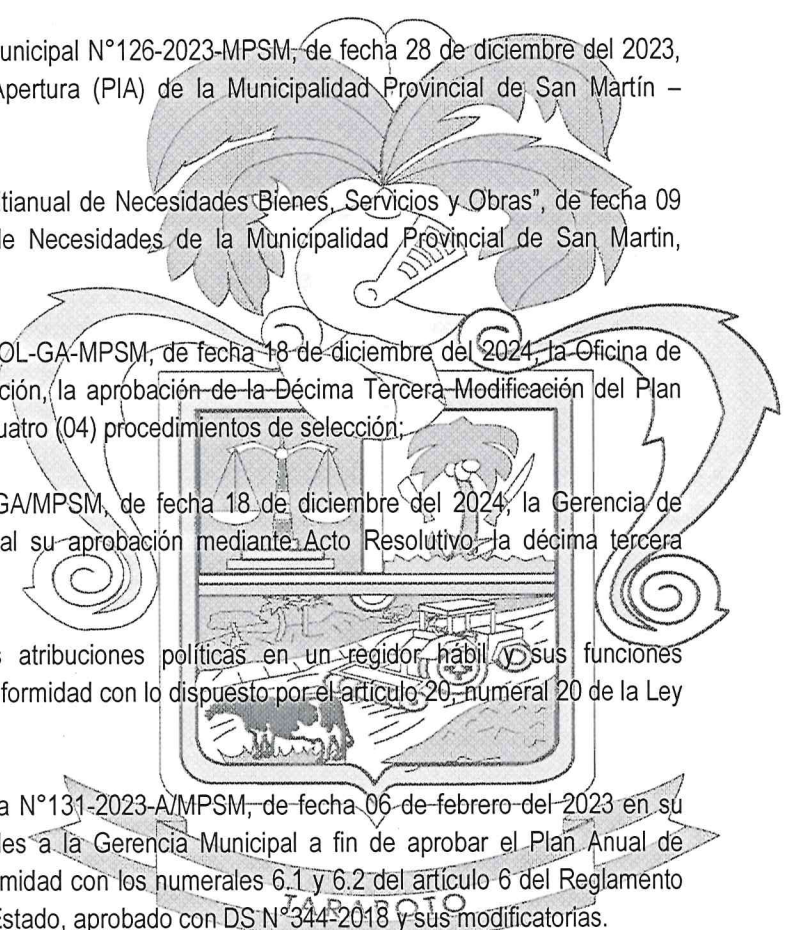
unicipal N°126-2023-MPSM, de fecha 28 de diciembre del 2023, Apertura (PIA) de la Municipalidad Provincial de San Martín –

tianual de Necesidades Bienes, Servicios y Obras", de fecha 09 le Necesidades de la Municipalidad Provincial de San Martin,

OL-GA-MPSM, de fecha 18 de diciembre del 2024, la Oficina de ción, la aprobación de la Décima Tercera Modificación del Plan uatro (04) procedimientos de selección;

GA/MPSM, de fecha 18 de diciembre del 2024, la Gerencia de al su aprobación mediante Acto Resolutivo la décima tercera

s atribuciones políticas en un regidor hábil y sus funciones formidad con lo dispuesto por el artículo 20, numeral 20 de la Ley

a N°131-2023-A/MPSM, de fecha 06 de febrero del 2023 en su les a la Gerencia Municipal a fin de aprobar el Plan Anual de midad con los numerales 6.1 y 6.2 del artículo 6 del Reglamento Estado, aprobado con DS N°344-2018 y sus modificatorias.

TARAPOTO